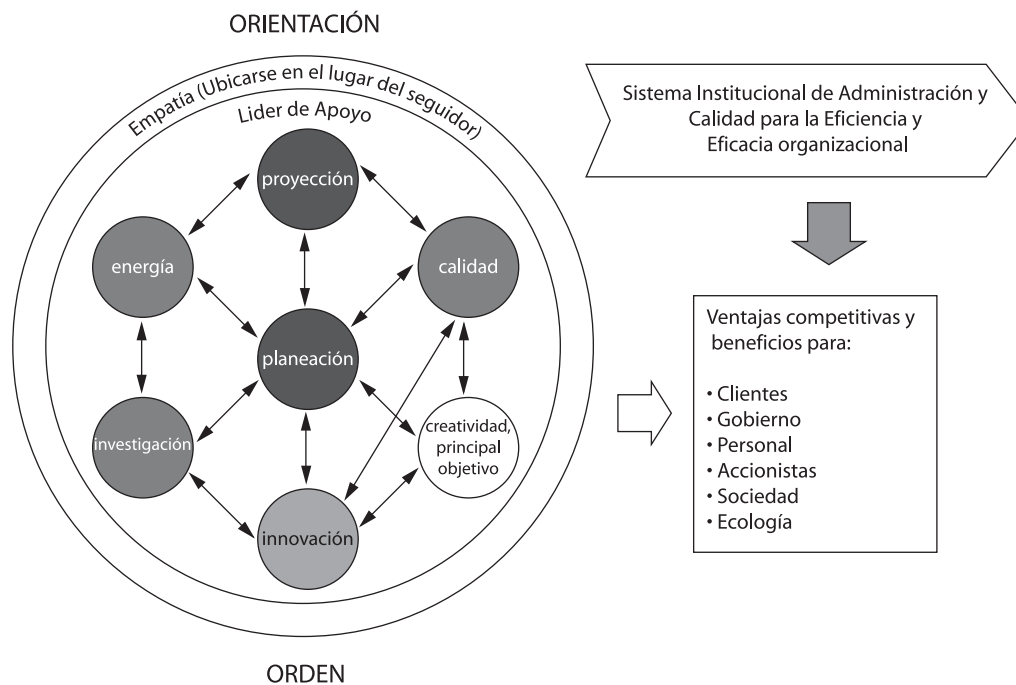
ORIENTACIÓN

Empatía (Ubicarse en el lugar del seguidor)

Lider de Apoyo

proyección

energía

calidad

planeación

investigación

creatividad, principal objetivo

innovación

ORDEN

Sistema Institucional de Administración y Calidad para la Eficiencia y Eficacia organizacional

Ventajas competitivas y beneficios para:

• Clientes
• Gobierno
• Personal
• Accionistas
• Sociedad
• Ecología